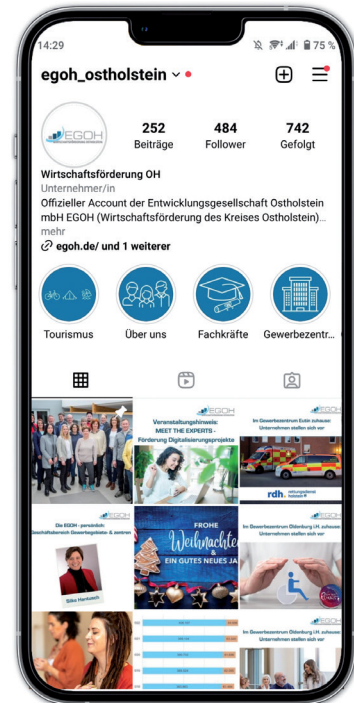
14:29

75 %

egoh_ostholstein

EGOH

252
Beiträge

484
Follower

742
Gefolgt

Wirtschaftsförderung OH
Unternehmer/in
Offizieller Account der Entwicklungsgesellschaft Ostholstein mbH EGOH (Wirtschaftsförderung des Kreises Ostholstein)...
mehr
egoh.de/ und 1 weiterer

Tourismus
Über uns
Fachkräfte
Gewerbezentr...

EGOH
Veranstaltungshinweis:
MEET THE EXPERTS -
Förderung Digitalisierungsprojekte

EGOH
Im Gewerbezentrum Eutin zuhause:
Unternehmen stellen sich vor

rdh

EGOH
Die EGOH - persönlich:
Geschäftsbereich Gewerbegebiete- & zentren

Silke Hartcoch

FROHE
Weihnachten
&
EIN GUTES NEUES JA

EGOH
Im Gewerbezentrum Oldenburg i.H. zuhause:
Unternehmen stellen sich vor

EGOH

EGOH
Im Gewerbezentrum Oldenburg i.H. zuhause:
Unternehmen stellen sich vor